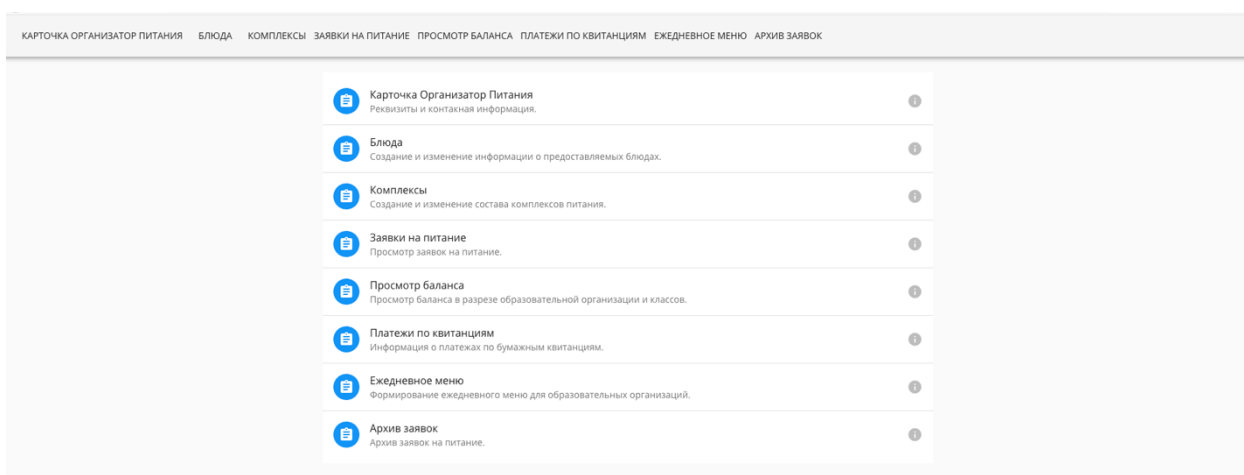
КАРТОЧКА ОРГАНИЗАТОР ПИТАНИЯ БЛЮДА КОМПЛЕКСЫ ЗАЯВКИ НА ПИТАНИЕ ПРОСМОТР БАЛАНСА ПЛАТЕЖИ ПО КВИТАНЦИЯМ ЕЖЕДНЕВНОЕ МЕНЮ АРХИВ ЗАЯВОК

Карточка Организатор Питания
Реквизиты и контакная информация.

Блюда
Создание и изменение информации о предоставляемых блюдах.

Комплексы
Создание и изменение состава комплексов питания.

Заявки на питание
Просмотр заявок на питание.

Просмотр баланса
Просмотр баланса в разрезе образовательной организации и классов.

Платежи по квитанциям
Информация о платежах по бумажным квитанциям.

Ежедневное меню
Формирование ежедневного меню для образовательных организаций.

Архив заявок
Архив заявок на питание.